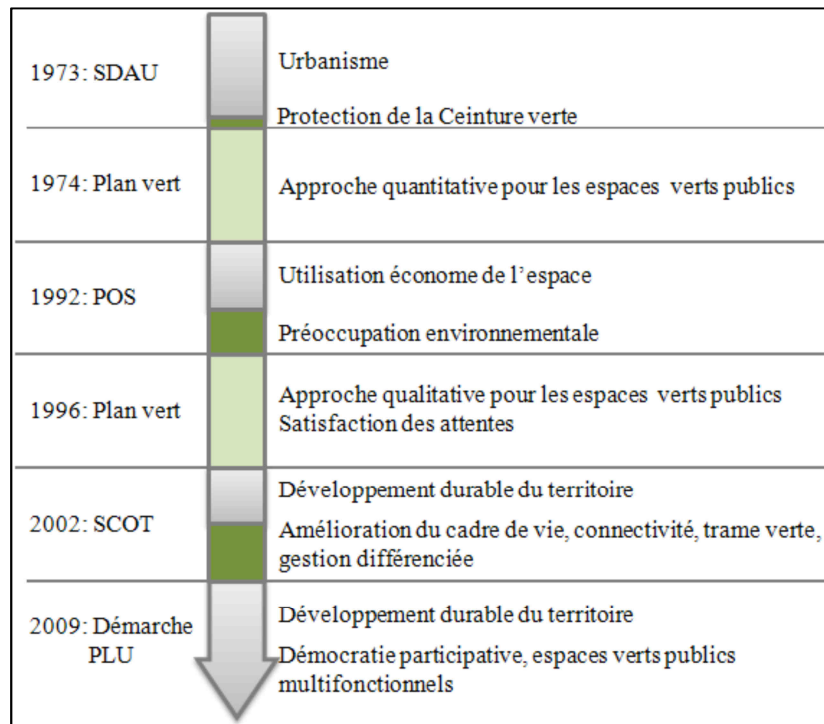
| | |
|---|---|
| 1973: SDAU | Urbanisme<br>Protection de la Ceinture verte |
| 1974: Plan vert | Approche quantitative pour les espaces verts publics |
| 1992: POS | Utilisation économe de l'espace<br>Préoccupation environnementale |
| 1996: Plan vert | Approche qualitative pour les espaces verts publics<br>Satisfaction des attentes |
| 2002: SCOT | Développement durable du territoire<br>Amélioration du cadre de vie, connectivité, trame verte, gestion différenciée |
| 2009: Démarche PLU | Développement durable du territoire<br>Démocratie participative, espaces verts publics multifonctionnels |